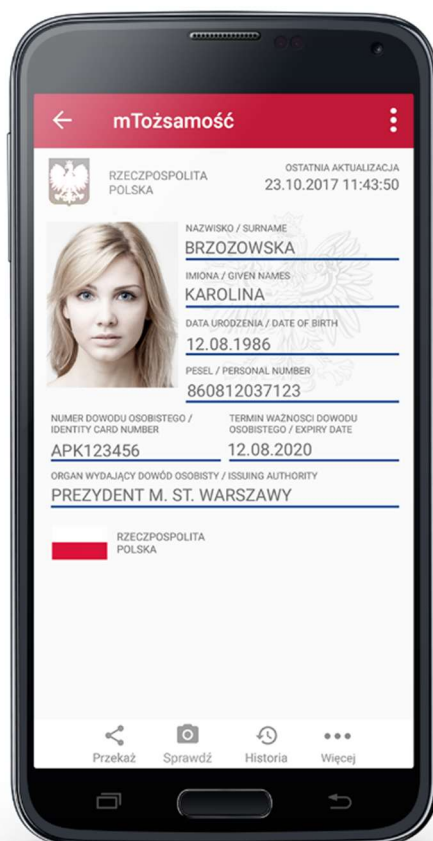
mTożsamość

RZECZPOSPOLITA POLSKA

OSTATNIA AKTUALIZACJA
23.10.2017 11:43:50

NAZWISKO / SURNAME
BRZOZOWSKA

IMIONA / GIVEN NAMES
KAROLINA

DATA URODZENIA / DATE OF BIRTH
12.08.1986

PESEL / PERSONAL NUMBER
860812037123

NUMER DOWODU OSOBISTEGO / IDENTITY CARD NUMBER
APK123456

TERMIN WAŻNOSCI DOWODU OSOBISTEGO / EXPIRY DATE
12.08.2020

ORGAN WYDAJĄCY DOWÓD OSOBISTY / ISSUING AUTHORITY
PREZYDENT M. ST. WARSZAWY

RZECZPOSPOLITA POLSKA

Przekaż
Sprawdź
Historia
Więcej